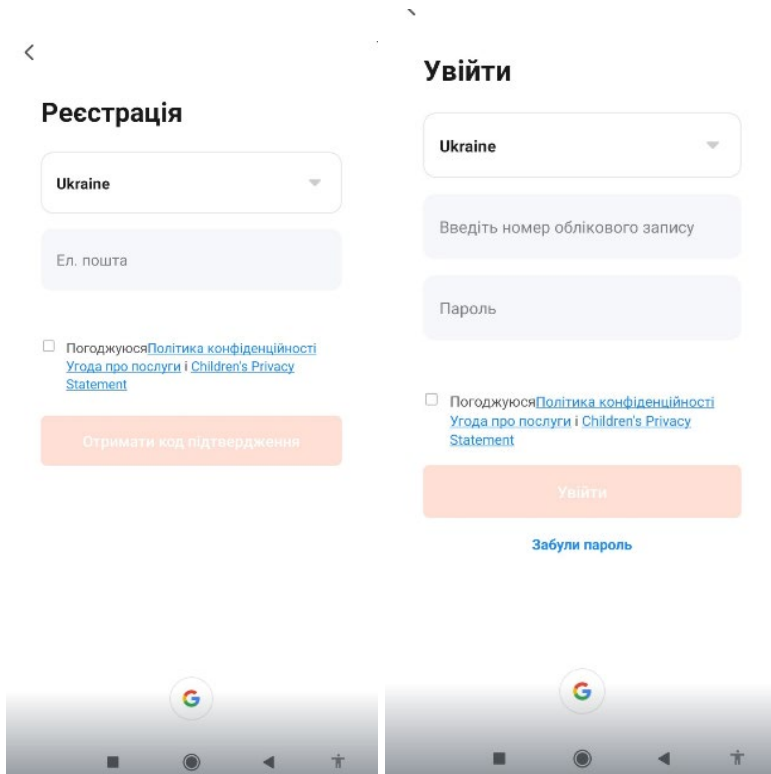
<

Реєстрація

Ukraine

Ел. пошта

ПогоджуюсяПолітика конфіденційності Угода про послуги і Children's Privacy Statement

Отримати код підтвердження

G

Увійти

Ukraine

Введіть номер облікового запису

Пароль

ПогоджуюсяПолітика конфіденційності Угода про послуги і Children's Privacy Statement

Увійти

Забули пароль

G